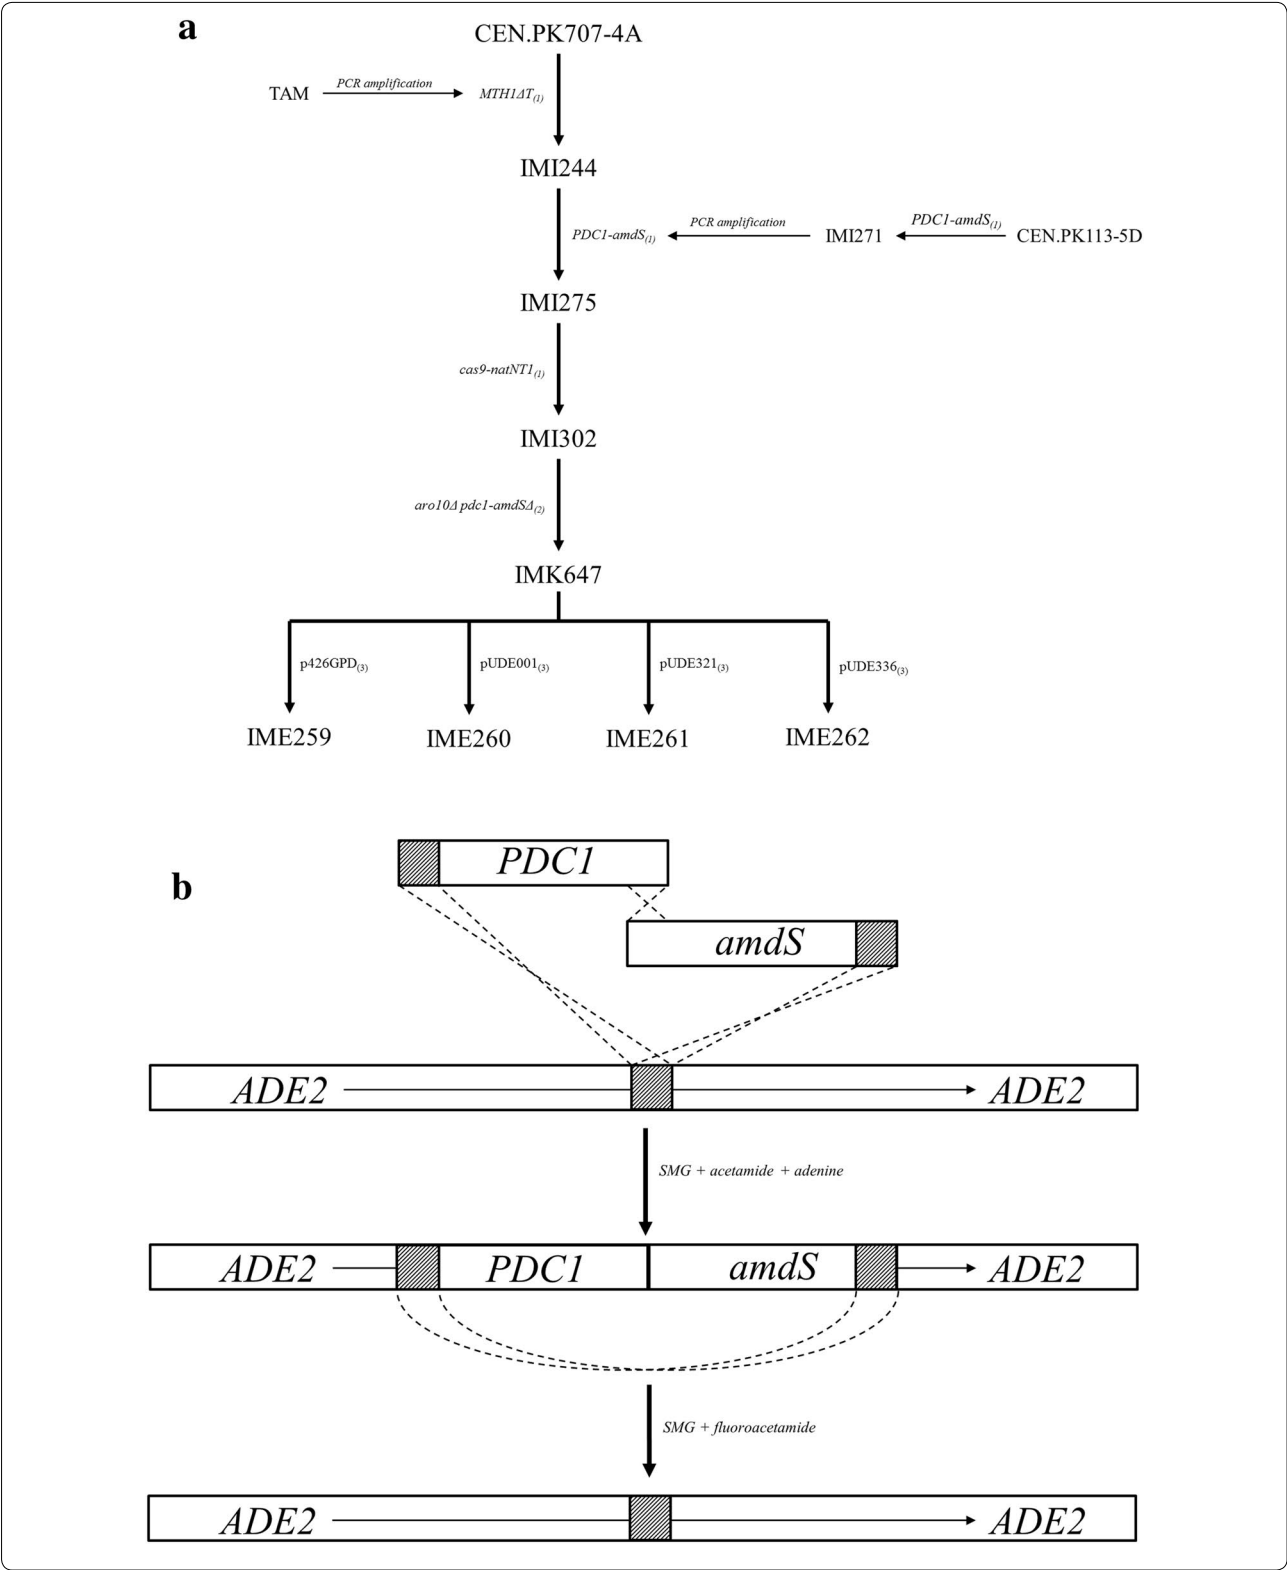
a

CEN.PK707-4A

TAM PCR amplification $MTH1\Delta T_{(1)}$

IMI244

$PDC1\text{-}amdS_{(1)}$ PCR amplification IMI271 $PDC1\text{-}amdS_{(1)}$ CEN.PK113-5D

IMI275

$cas9\text{-}natNT1_{(1)}$

IMI302

$aro10\Delta\ pdc1\text{-}amdS\Delta_{(2)}$

IMK647

$p426GPD_{(3)}$ $pUDE001_{(3)}$ $pUDE321_{(3)}$ $pUDE336_{(3)}$

IME259 IME260 IME261 IME262

b

PDC1

amdS

ADE2 ADE2

SMG + acetamide + adenine

ADE2 PDC1 amdS ADE2

SMG + fluoroacetamide

ADE2 ADE2